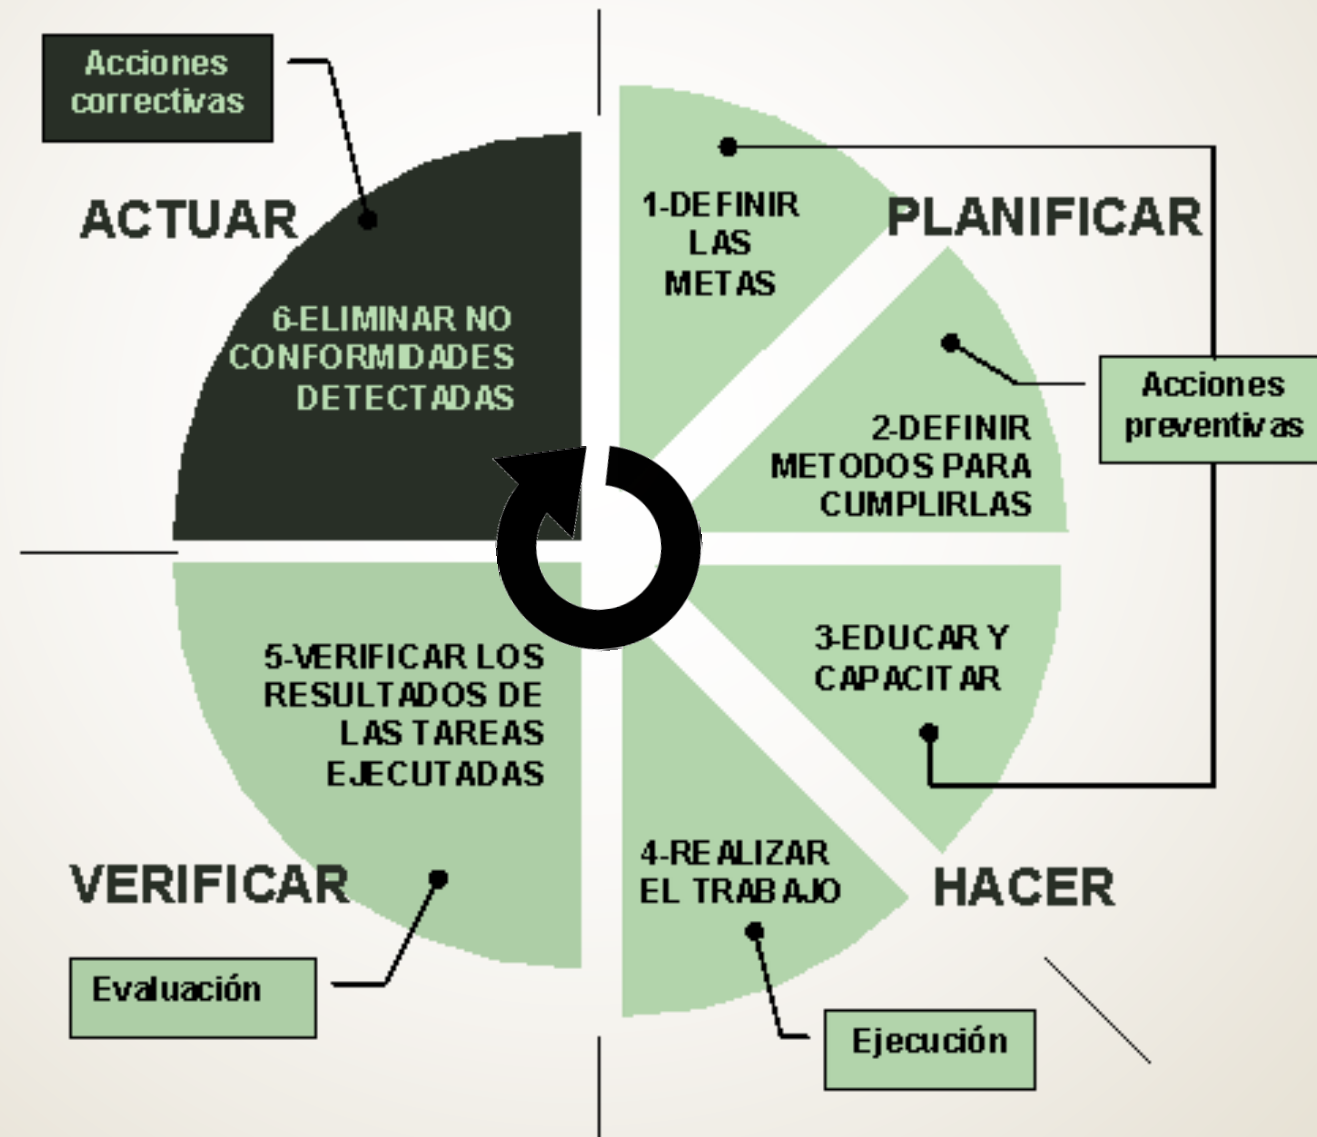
Acciones correctivas

ACTUAR

6-ELIMINAR NO CONFORMIDADES DETECTADAS

1-DEFINIR LAS METAS

PLANIFICAR

2-DEFINIR METODOS PARA CUMPLIRLAS

Acciones preventivas

3-EDUCAR Y CAPACITAR

HACER

4-REALIZAR EL TRABAJO

Ejecución

5-VERIFICAR LOS RESULTADOS DE LAS TAREAS EJECUTADAS

VERIFICAR

Evaluación